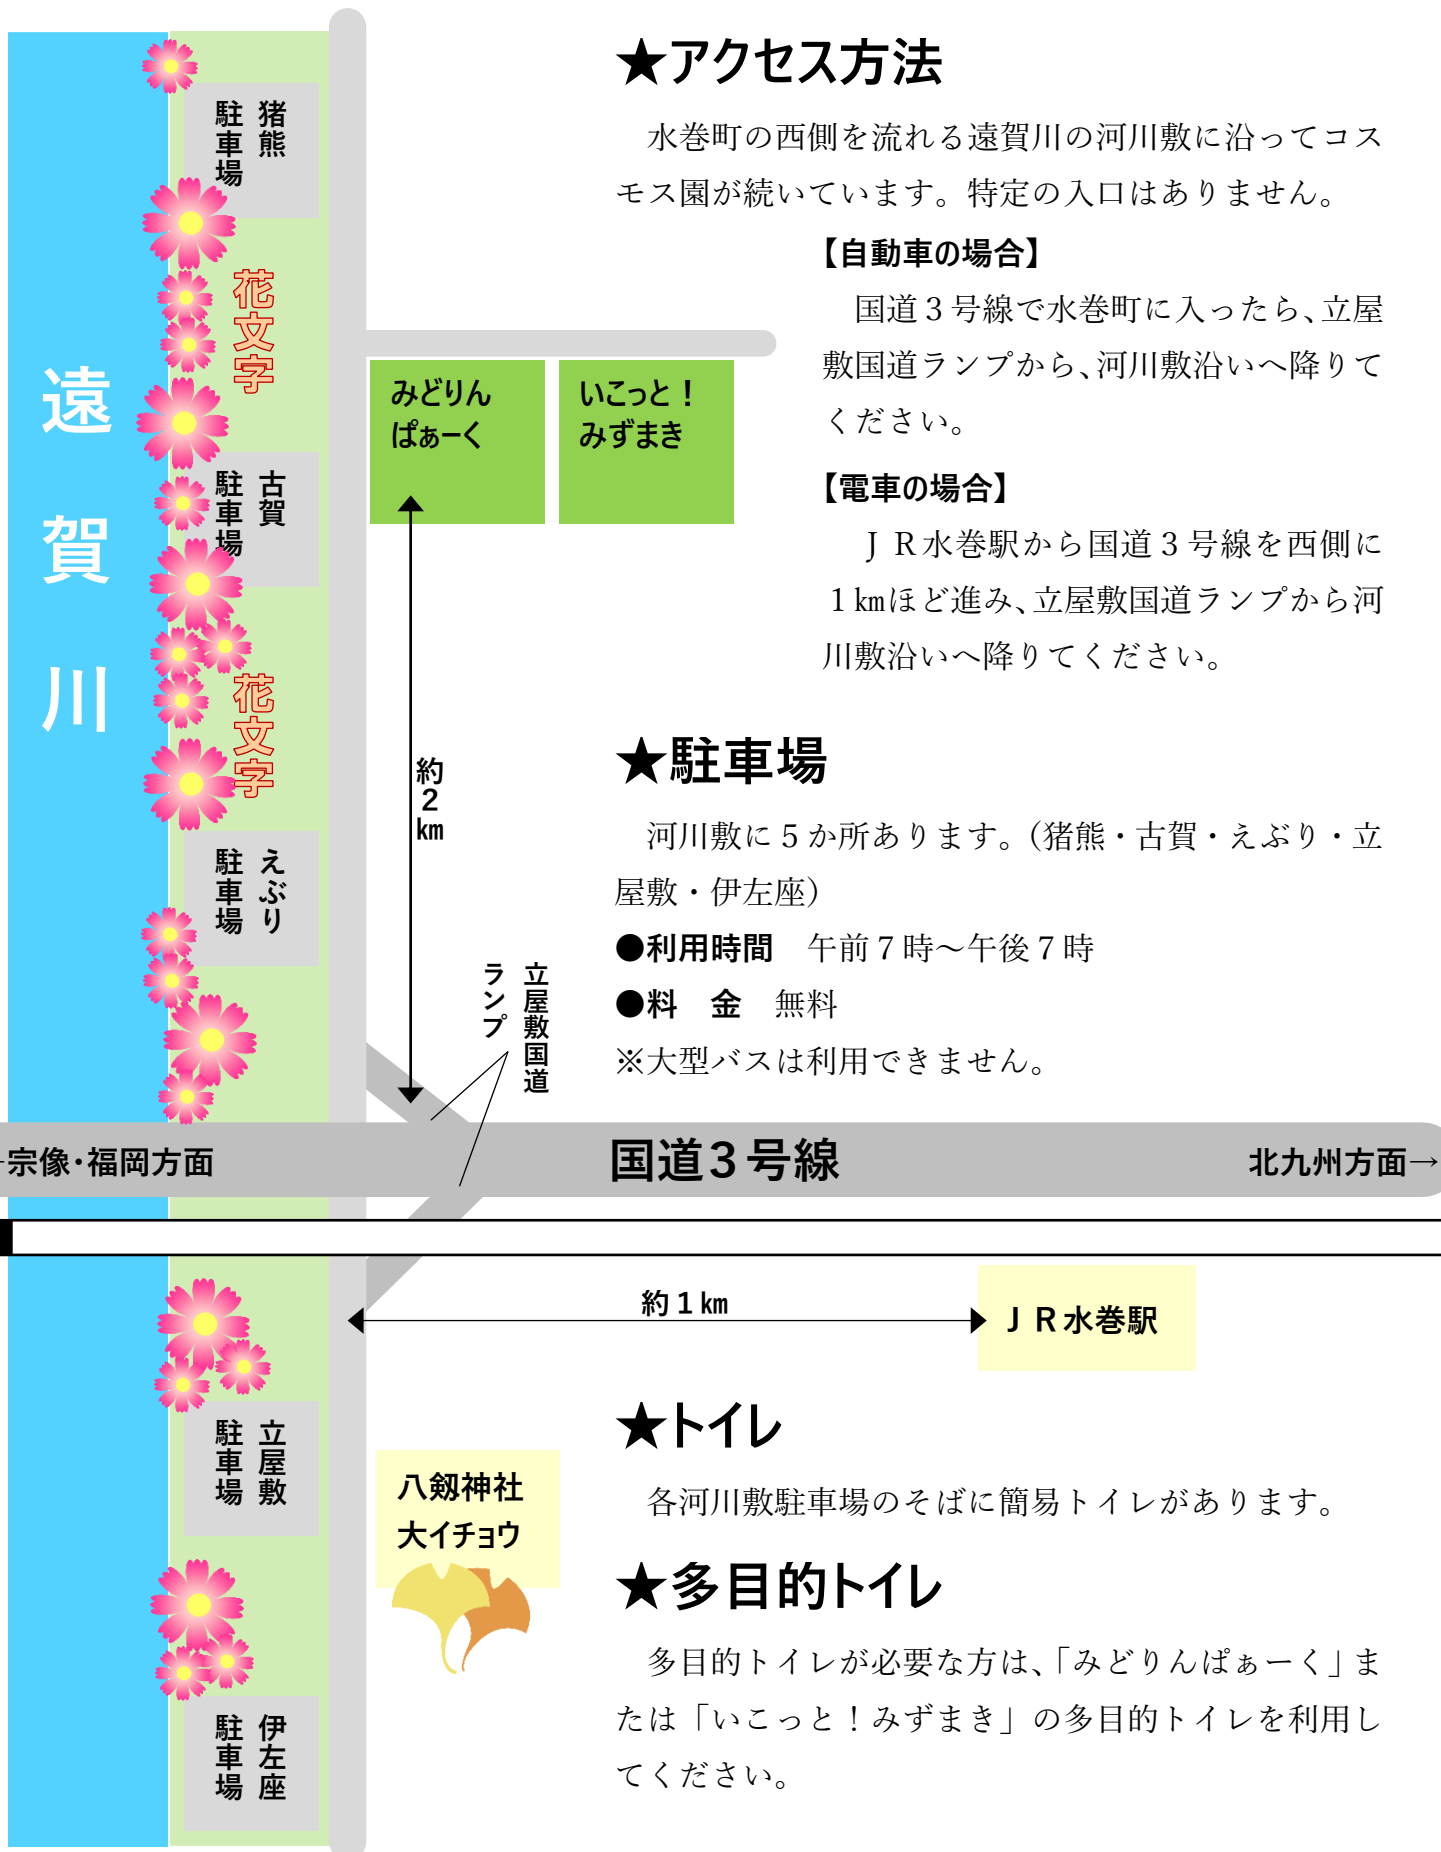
猪熊駐車場

花文字

遠賀川

古賀駐車場

花文字

えぶり駐車場

みどりんぱぁーく

いこっと！みずまき

約2km

立屋敷国道ランプ

←宗像・福岡方面

国道3号線

北九州方面→

約1km

ＪＲ水巻駅

立屋敷駐車場

八剱神社大イチョウ

伊左座駐車場

★アクセス方法

水巻町の西側を流れる遠賀川の河川敷に沿ってコスモス園が続いています。特定の入口はありません。

【自動車の場合】

国道３号線で水巻町に入ったら、立屋敷国道ランプから、河川敷沿いへ降りてください。

【電車の場合】

ＪＲ水巻駅から国道３号線を西側に１kmほど進み、立屋敷国道ランプから河川敷沿いへ降りてください。

★駐車場

河川敷に５か所あります。（猪熊・古賀・えぶり・立屋敷・伊左座）

●利用時間　午前７時～午後７時

●料　金　無料

※大型バスは利用できません。

★トイレ

各河川敷駐車場のそばに簡易トイレがあります。

★多目的トイレ

多目的トイレが必要な方は、「みどりんぱぁーく」または「いこっと！みずまき」の多目的トイレを利用してください。